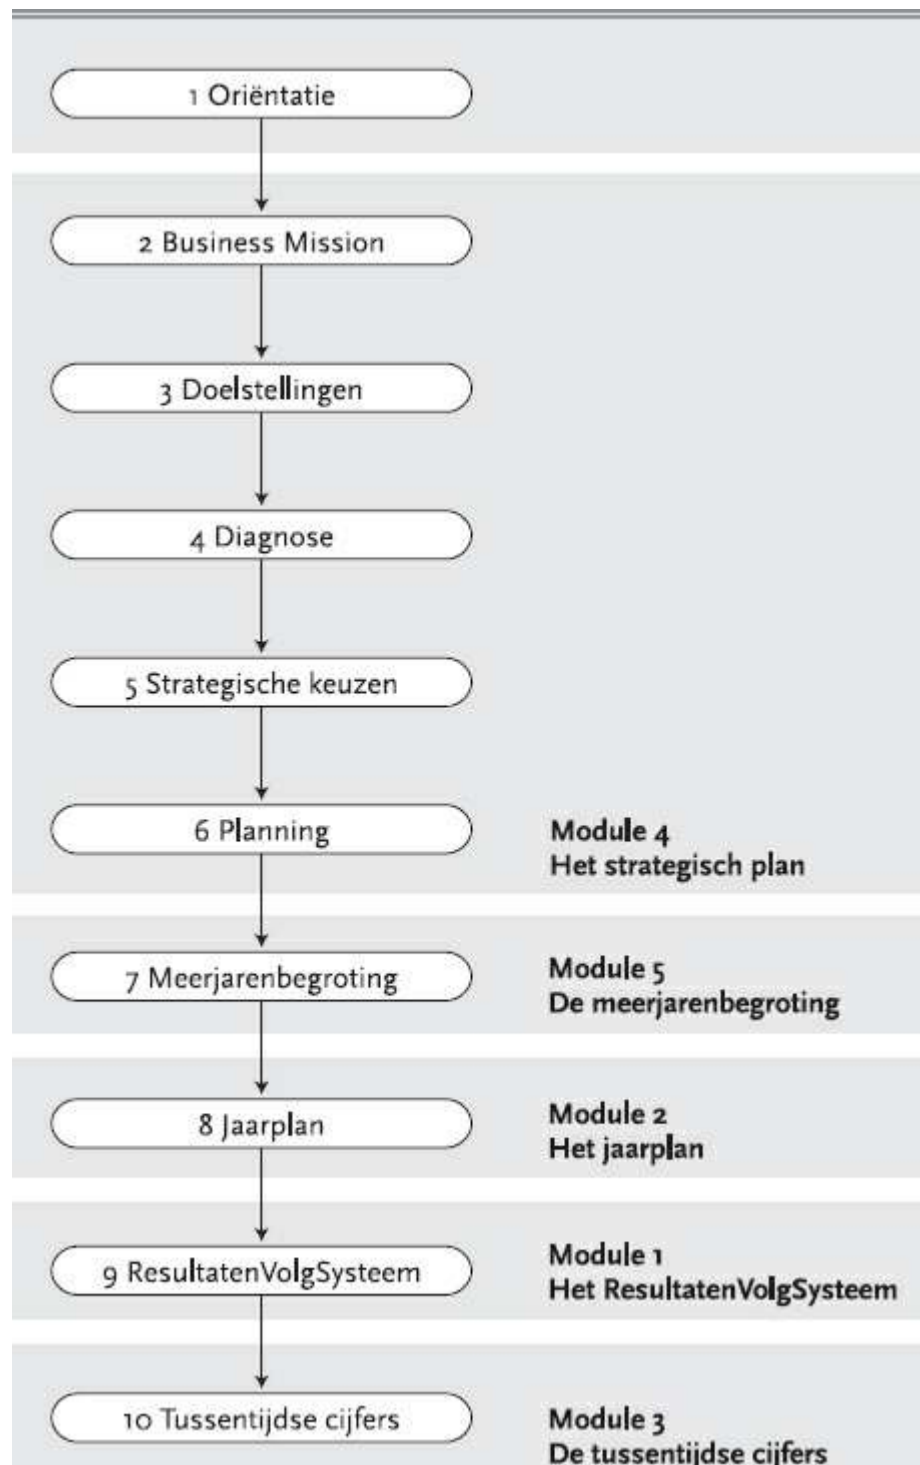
1 Oriëntatie

2 Business Mission

3 Doelstellingen

4 Diagnose

5 Strategische keuzen

6 Planning

Module 4
Het strategisch plan

7 Meerjarenbegroting

Module 5
De meerjarenbegroting

8 Jaarplan

Module 2
Het jaarplan

9 ResultatenVolgSysteem

Module 1
Het ResultatenVolgSysteem

10 Tussentijdse cijfers

Module 3
De tussentijdse cijfers